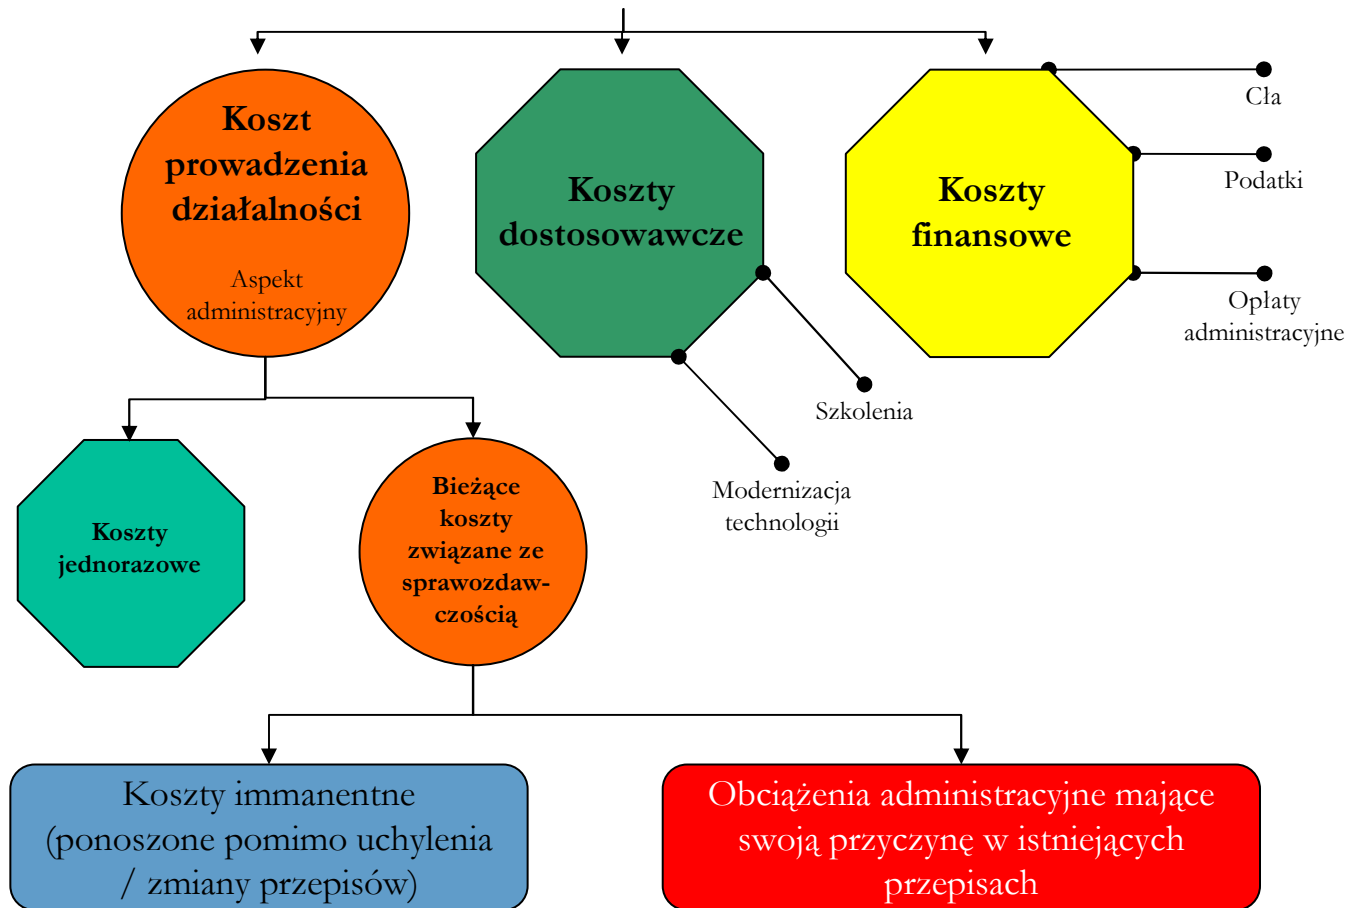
Koszt prowadzenia działalności

Aspekt administracyjny

Koszty dostosowawcze

Koszty finansowe

Cła

Podatki

Opłaty administracyjne

Szkolenia

Modernizacja technologii

Koszty jednorazowe

Bieżące koszty związane ze sprawozdawczością

Koszty immanentne (ponoszone pomimo uchylenia / zmiany przepisów)

Obciążenia administracyjne mające swoją przyczynę w istniejących przepisach